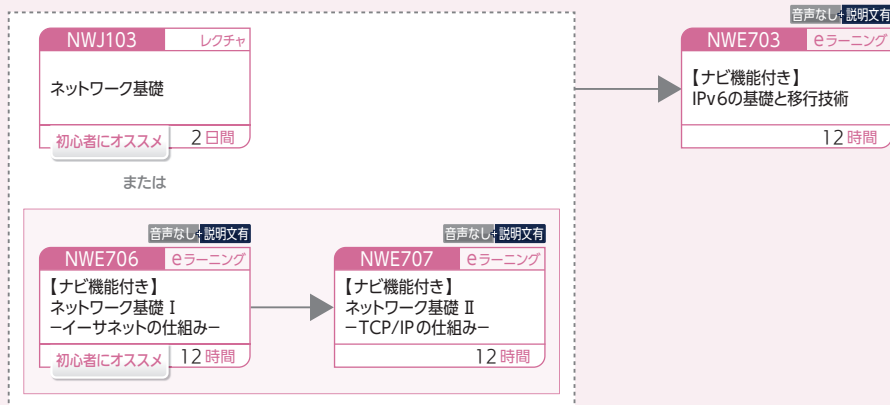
NWJ103 レクチャ

ネットワーク基礎

初心者にオススメ 2日間

または

音声なし 説明文有

NWE706 eラーニング

【ナビ機能付き】
ネットワーク基礎 I
ーイーサネットの仕組みー

初心者にオススメ 12時間

音声なし 説明文有

NWE707 eラーニング

【ナビ機能付き】
ネットワーク基礎 II
ーTCP/IPの仕組みー

12時間

音声なし 説明文有

NWE703 eラーニング

【ナビ機能付き】
IPv6の基礎と移行技術

12時間